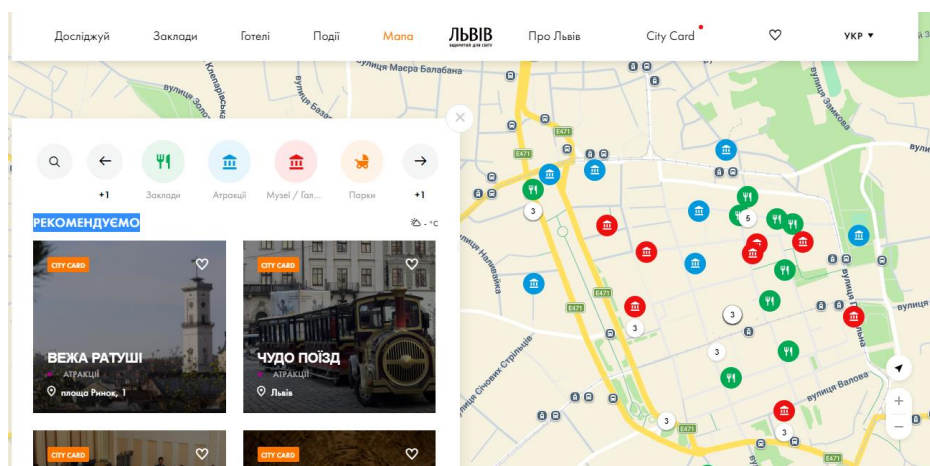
Досліджуй Заклади Готелі Події Мапа ЛЬВІВ ВІДКРИТИЙ ДЛЯ СВІТУ Про Львів City Card УКР ▾

вулиця Маера Балабана
вулиця Замкова
вулиця Золота
вулиця Базарна
Клепарівська
E471
вулиця Січових Стрільців
вулиця Наливайка
вулиця Валова
вулиця Підвальна

+1 Заклади Атракції Музеї / Гал... Парки +1

РЕКОМЕНДУЄМО
- °C

CITY CARD
ВЕЖА РАТУШІ
АТРАКЦІЇ
площа Ринок, 1

CITY CARD
ЧУДО ПОЇЗД
АТРАКЦІЇ
Львів

CITY CARD
CITY CARD

3 5 3 3 3 3
+ −